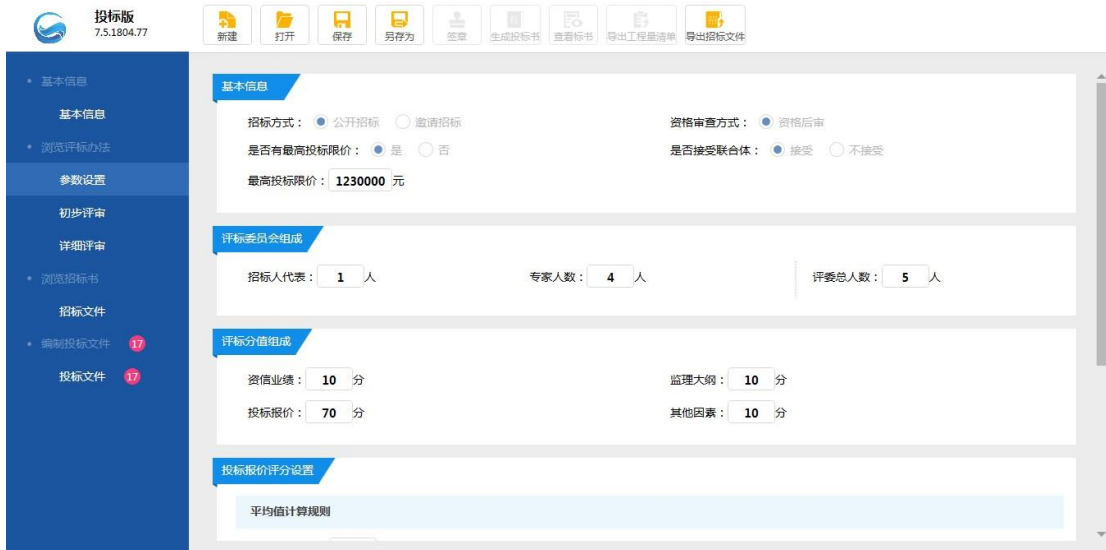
投标版
7.5.1804.77

新建 打开 保存 另存为 签章 生成投标书 查看标书 导出工程量清单 导出招标文件

• 基本信息
基本信息
• 浏览评标办法
参数设置
初步评审
详细评审
• 浏览招标书
招标文件
• 编制投标文件 17
投标文件 17

基本信息

招标方式： 公开招标 邀请招标
资格审查方式： 资格后审
是否有最高投标限价： 是 否
是否接受联合体： 接受 不接受
最高投标限价： 1230000 元

评标委员会组成

招标人代表： 1 人
专家人数： 4 人
评委总人数： 5 人

评标分值组成

资信业绩： 10 分
监理大纲： 10 分
投标报价： 70 分
其他因素： 10 分

投标报价评分设置

平均值计算规则